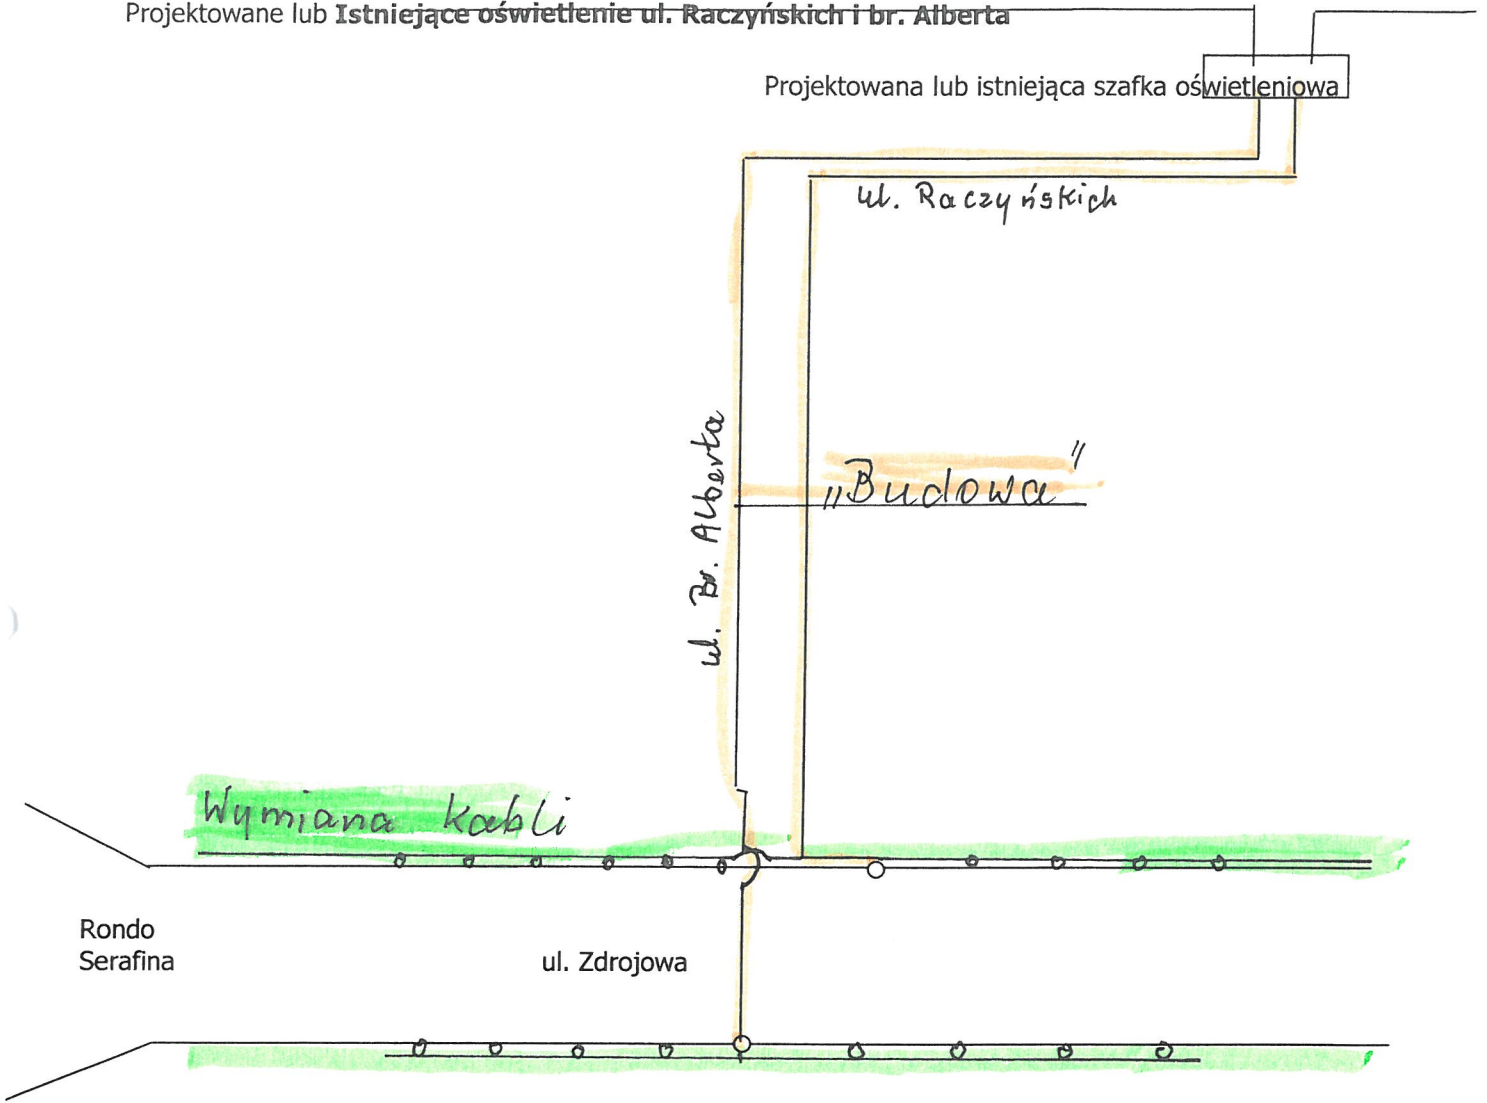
Projektowane lub **Istniejące oświetlenie ul. Raczyńskich i br. Alberta**

Projektowana lub istniejąca szafka oświetleniowa

ul. Raczyńskich

„Budowa"

ul. Br. Alberta

Wymiana kabli

Rondo Serafina

ul. Zdrojowa